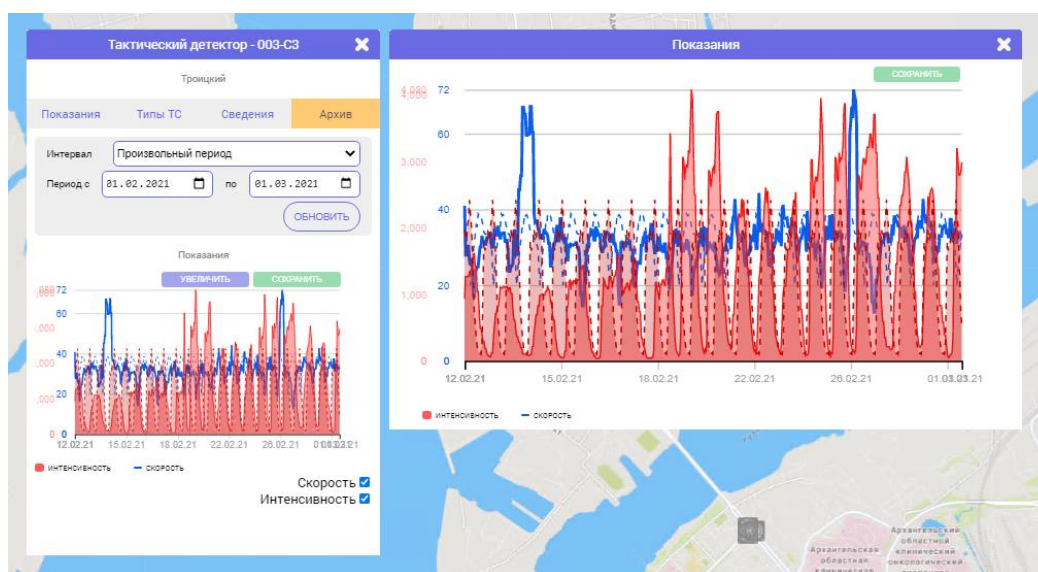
Тактический детектор - 003-С3

Троицкий

Показания Типы ТС Сведения Архив

Интервал Произвольный период

Период с 01.02.2021 по 01.03.2021

ОБНОВИТЬ

Показания

УВЕЛИЧИТЬ СОХРАНИТЬ

72
60
40
20
0

12.02.21 15.02.21 18.02.21 22.02.21 26.02.21 01.03.21

интенсивность скорость

Скорость
Интенсивность

Показания

СОХРАНИТЬ

4,000 72
60
3,000
40
2,000
20
1,000
0 0

12.02.21 15.02.21 18.02.21 22.02.21 26.02.21 01.03.21

интенсивность скорость

Архангельская областная клиническая больница

Архангельский областной клинический онкологический